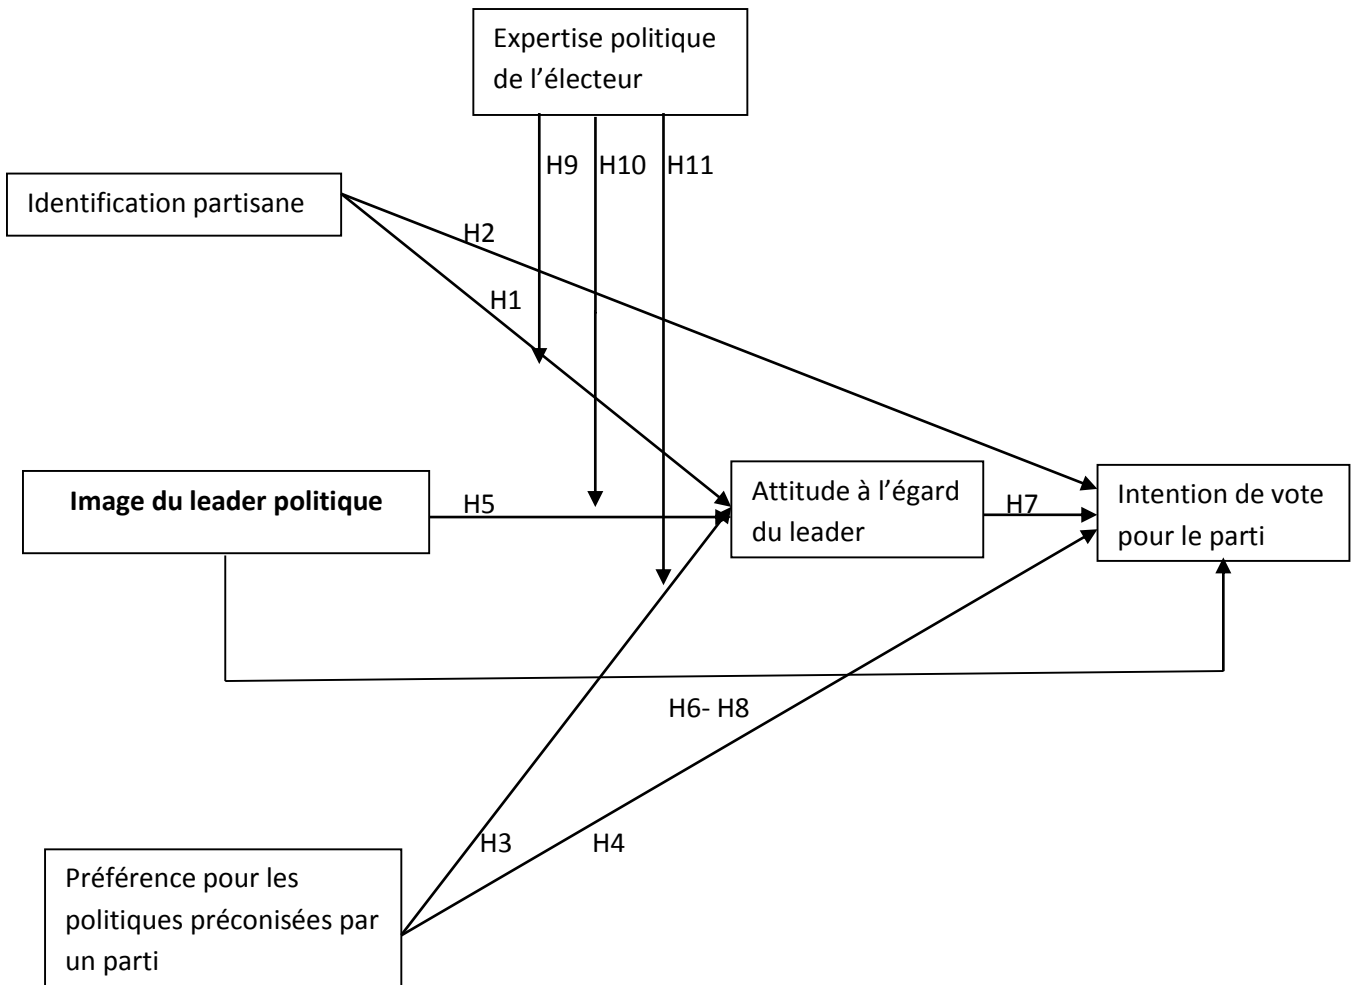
Expertise politique de l'électeur

H9 H10 H11

Identification partisane

H2

H1

Image du leader politique

H5

Attitude à l'égard du leader

H7

Intention de vote pour le parti

H6- H8

H3

H4

Préférence pour les politiques préconisées par un parti